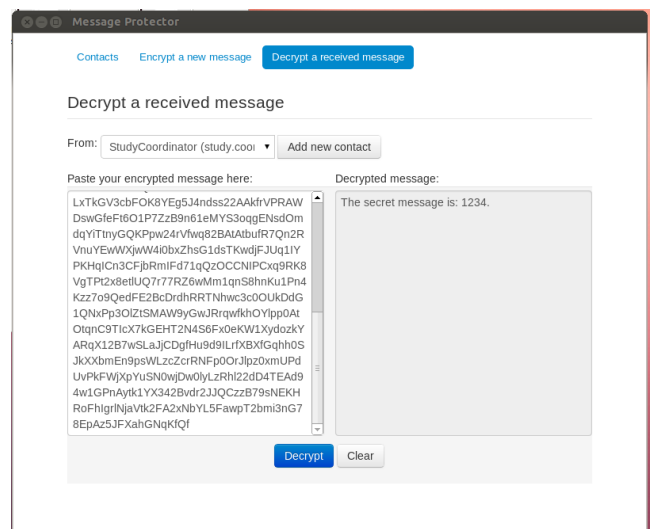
Message Protector

Contacts
Encrypt a new message
Decrypt a received message

Decrypt a received message

From: StudyCoordinator (study.coor
Add new contact

Paste your encrypted message here:

LxTkGV3cbFOK8YEg5J4ndss22AAkfrVPRAWDswGfeFt6O1P7ZzB9n61eMYS3oqgENsdOmdqYiTtnyGQKPpw24rVfwq82BAtAtbufR7Qn2RVnuYEwWXjwW4i0bxZhsG1dsTKwdjFJUq1IYPKHqICn3CFjbRmIFd71qQzOCCNIPCxq9RK8VgTPt2x8etlUQ7r77RZ6wMm1qnS8hnKu1Pn4Kzz7o9QedFE2BcDrdhRRTNhwc3c0OUkDdG1QNxPp3OlZtSMAW9yGwJRrqwfkhOYlpp0AtOtqnC9TIcX7kGEHT2N4S6Fx0eKW1XydozkYARqX12B7wSLaJjCDgfHu9d9ILrfXBXfGqhh0SJkXXbmEn9psWLzcZcrRNFp0OrJlpz0xmUPdUvPkFWjXpYuSN0wjDw0lyLzRhl22dD4TEAd94w1GPnAytk1YX342Bvdr2JJQCzzB79sNEKHRoFhIgrlNjaVtk2FA2xNbYL5FawpT2bmi3nG78EpAz5JFXahGNqKfQf

Decrypted message:

The secret message is: 1234.

Decrypt
Clear